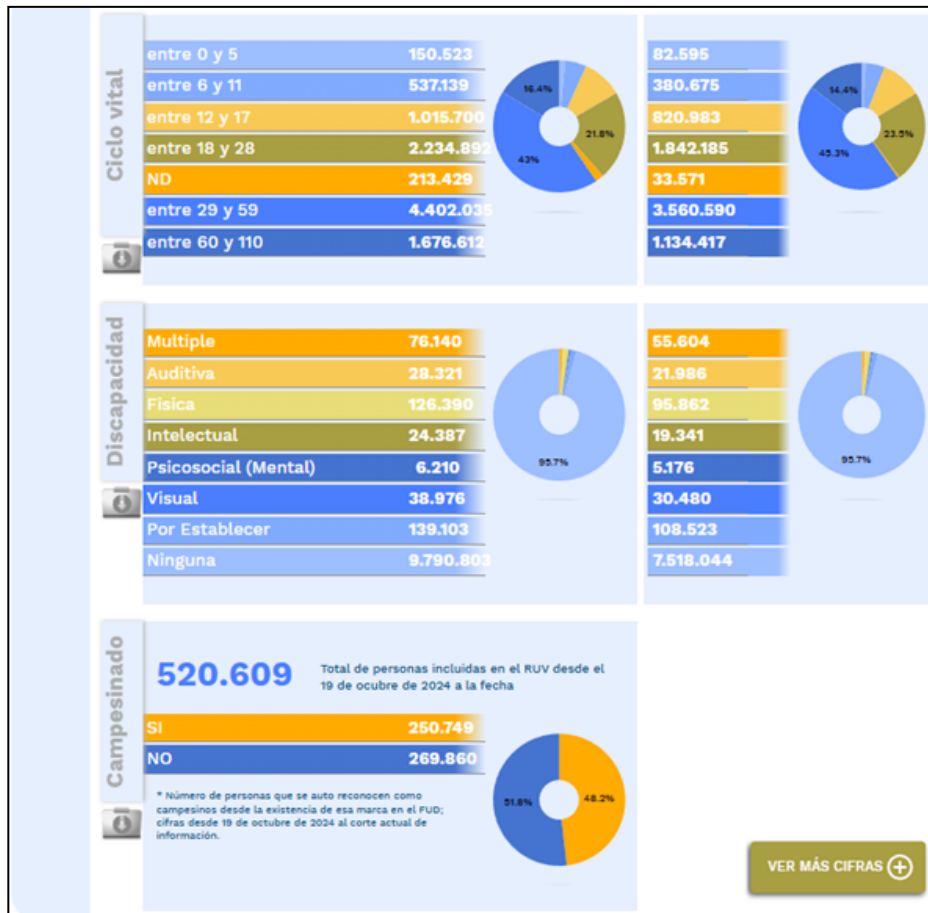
Ciclo vital

| | | |
|---|---|---|
| entre 0 y 5 | 150.523 | 82.595 |
| entre 6 y 11 | 537.139 | 380.675 |
| entre 12 y 17 | 1.015.700 | 820.983 |
| entre 18 y 28 | 2.234.892 | 1.842.185 |
| ND | 213.429 | 33.571 |
| entre 29 y 59 | 4.402.035 | 3.560.590 |
| entre 60 y 110 | 1.676.612 | 1.134.417 |

16.4%
21.6%
43%

14.4%
23.5%
45.3%

Discapacidad

| | | |
|---|---|---|
| Multiple | 76.140 | 55.604 |
| Auditiva | 28.321 | 21.986 |
| Física | 126.390 | 95.862 |
| Intelectual | 24.387 | 19.341 |
| Psicosocial (Mental) | 6.210 | 5.176 |
| Visual | 38.976 | 30.480 |
| Por Establecer | 139.103 | 108.523 |
| Ninguna | 9.790.803 | 7.518.044 |

95.7%
95.7%

Campesinado

520.609 Total de personas incluidas en el RUV desde el 19 de ocubre de 2024 a la fecha

| | |
|---|---|
| SI | 250.749 |
| NO | 269.860 |

51.8%
48.2%

* Número de personas que se auto reconocen como campesinos desde la existencia de esa marca en el FUD; cifras desde 19 de octubre de 2024 al corte actual de información.

VER MÁS CIFRAS